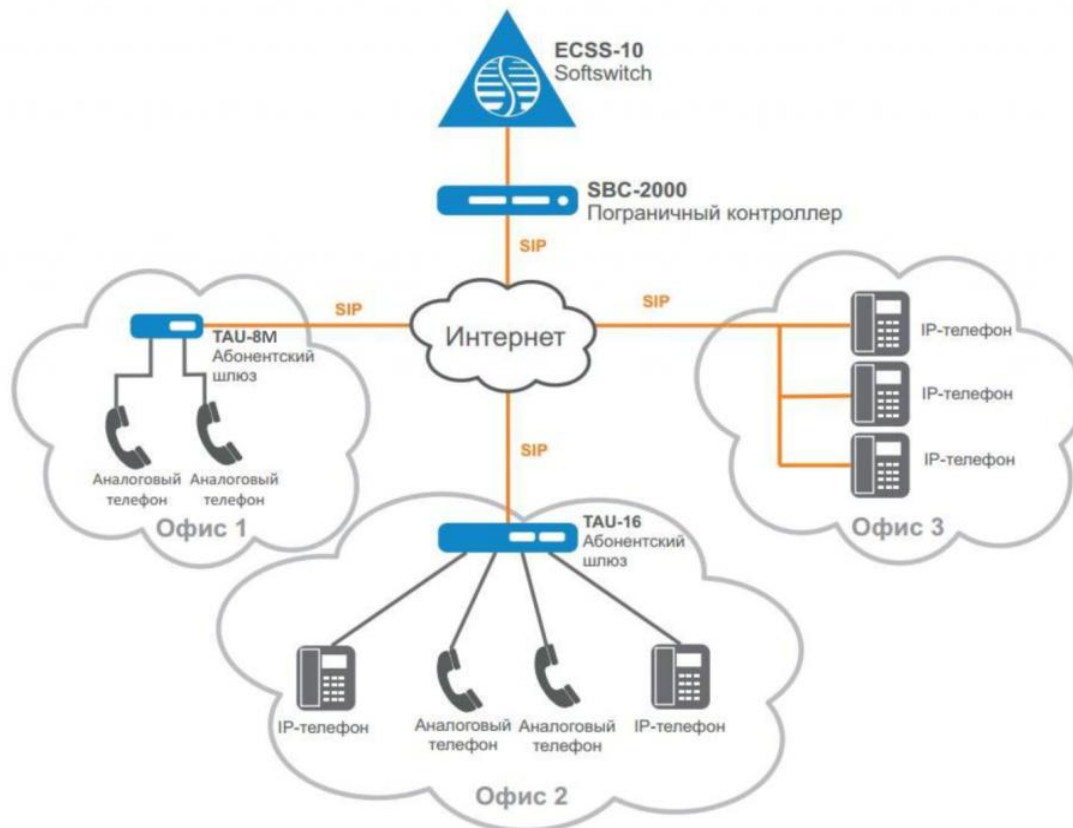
ECSS-10
Softswitch

SBC-2000
Пограничный контроллер

SIP

SIP

SIP

TAU-8M
Абонентский шлюз

Интернет

IP-телефон

IP-телефон

IP-телефон

Аналоговый телефон

Аналоговый телефон

Офис 1

SIP

TAU-16
Абонентский шлюз

Офис 3

IP-телефон

Аналоговый телефон

Аналоговый телефон

IP-телефон

Офис 2